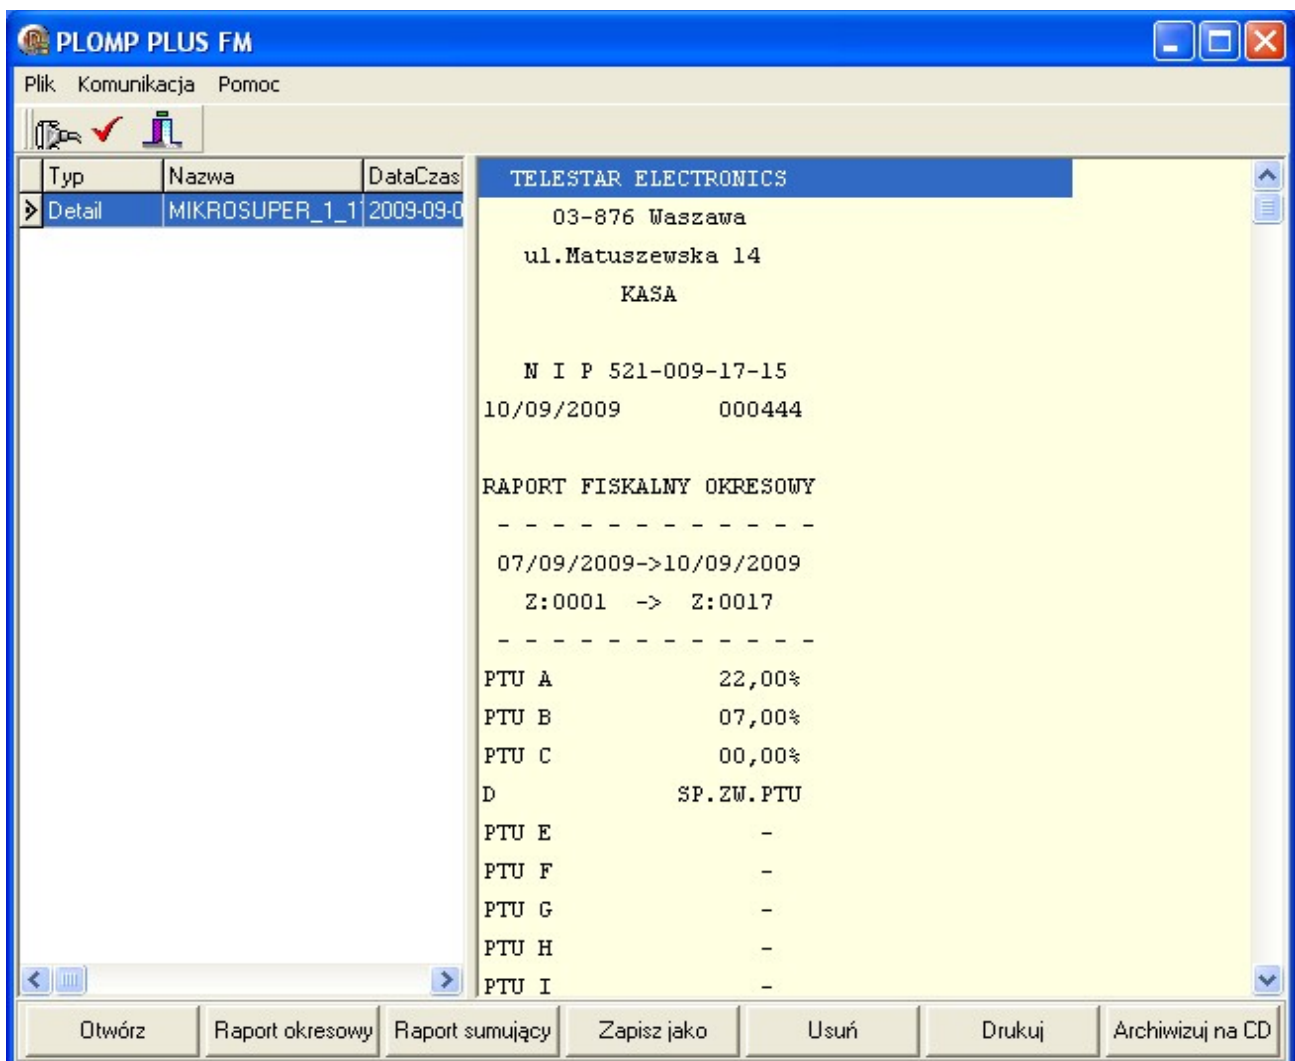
PLOMP PLUS FM

Plik Komunikacja Pomoc

| Typ | Nazwa | DataCzas |
|---|---|---|
| Detail | MIKROSUPER_1_1 | 2009-09-0 |

TELESTAR ELECTRONICS
03-876 Waszawa
ul.Matuszewska 14
KASA

N I P 521-009-17-15
10/09/2009 000444

RAPORT FISKALNY OKRESOWY
- - - - - - - - - - - - -
07/09/2009->10/09/2009
Z:0001 -> Z:0017
- - - - - - - - - - - - -
PTU A 22,00%
PTU B 07,00%
PTU C 00,00%
D SP.ZW.PTU
PTU E -
PTU F -
PTU G -
PTU H -
PTU I -

Otwórz Raport okresowy Raport sumujący Zapisz jako Usuń Drukuj Archiwizuj na CD